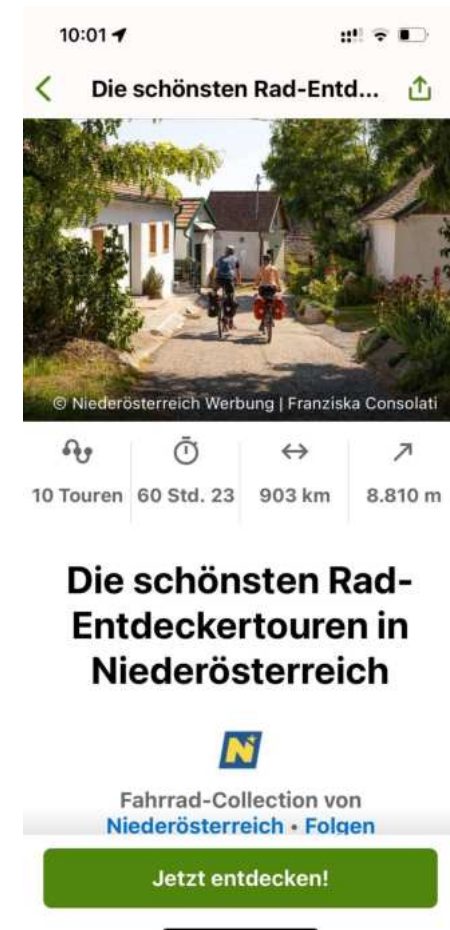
10:01

Die schönsten Rad-Entd...

© Niederösterreich Werbung | Franziska Consolati

10 Touren | 60 Std. 23 | 903 km | 8.810 m

Die schönsten Rad-Entdeckertouren in Niederösterreich

N

Fahrrad-Collection von Niederösterreich • Folgen

Jetzt entdecken!